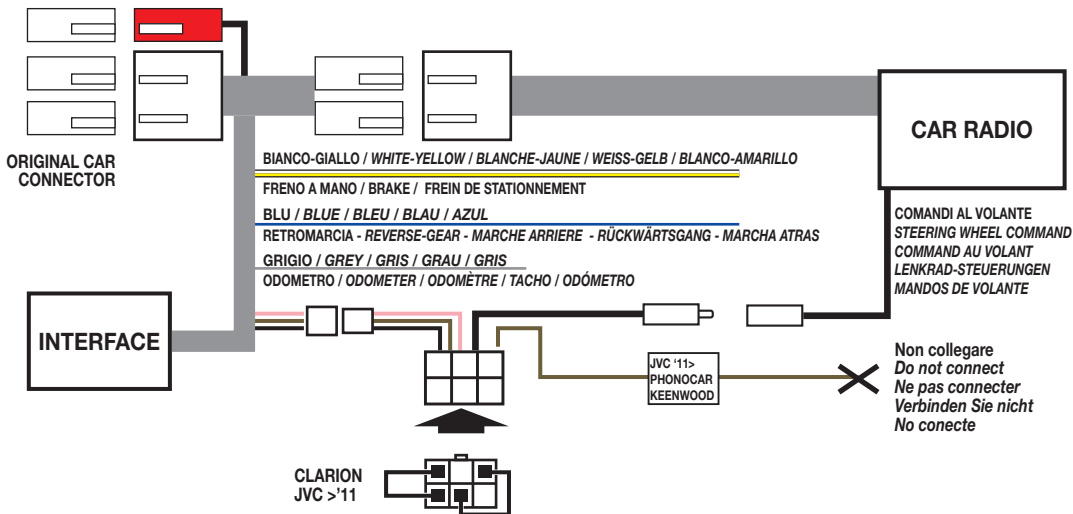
ORIGINAL CAR CONNECTOR

CAR RADIO

BIANCO-GIALLO / WHITE-YELLOW / BLANCHE-JAUNE / WEISS-GELB / BLANCO-AMARILLO

FRENO A MANO / BRAKE / FREIN DE STATIONNEMENT

BLU / BLUE / BLEU / BLAU / AZUL

RETROMARCIA - REVERSE-GEAR - MARCHE ARRIERE - RÜCKWÄRTSGANG - MARCHA ATRAS

GRIGIO / GREY / GRIS / GRAU / GRIS

ODOMETRO / ODOMETER / ODOMÈTRE / TACHO / ODÓMETRO

COMANDI AL VOLANTE
STEERING WHEEL COMMAND
COMMAND AU VOLANT
LENKRAD-STEUERUNGEN
MANDOS DE VOLANTE

INTERFACE

JVC '11>
PHONOCAR
KEENWOOD

Non collegare
Do not connect
Ne pas connecter
Verbinden Sie nicht
No conecte

CLARION
JVC >'11